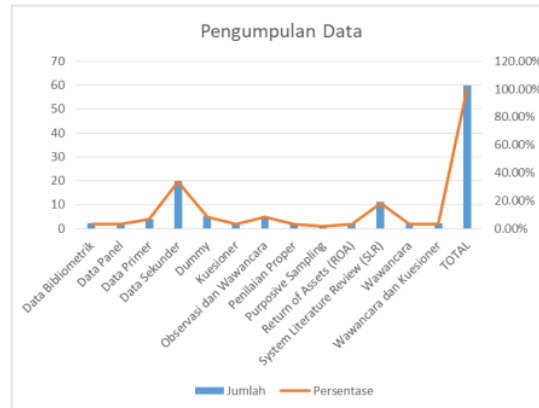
Pengumpulan Data

70
60
50
40
30
20
10
0

120.00%
100.00%
80.00%
60.00%
40.00%
20.00%
0.00%

Data Bibliometrik
Data Panel
Data Primer
Data Sekunder
Dummy
Kuesioner
Observasi dan Wawancara
Penilaian Proper
Purposive Sampling
Return of Assets (ROA)
System Literature Review (SLR)
Wawancara
Wawancara dan Kuesioner
TOTAL

Jumlah
Persentase